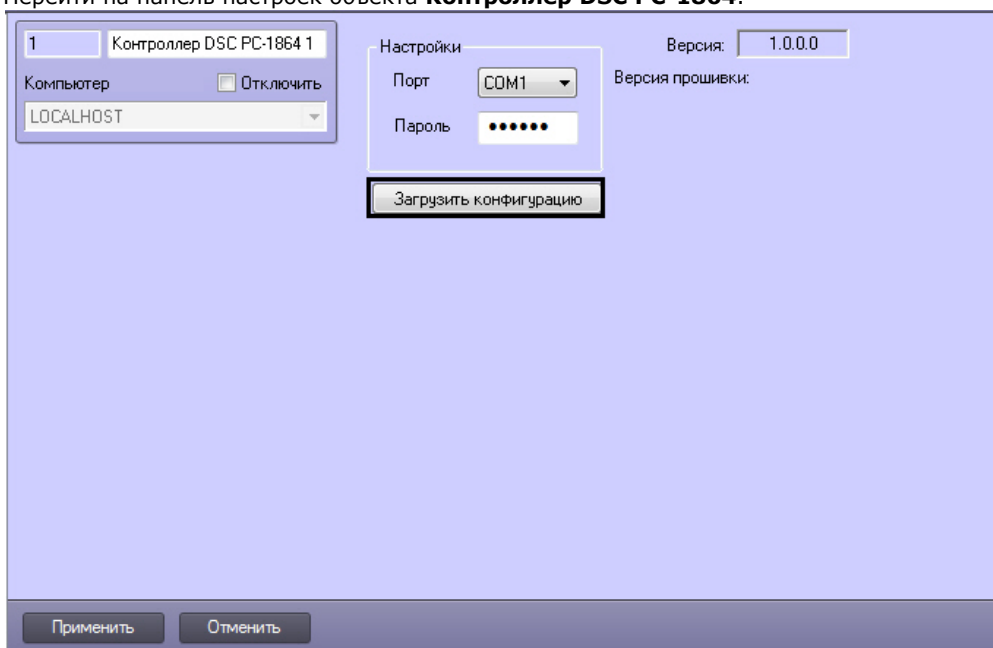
Перейти на панель настроек объекта **Контроллер DSC PC-1864**.

1
Контроллер DSC PC-1864 1
Компьютер
Отключить
LOCALHOST

Настройки
Порт
COM1
Пароль
••••••
Загрузить конфигурацию

Версия:
1.0.0.0
Версия прошивки:

Применить
Отменить